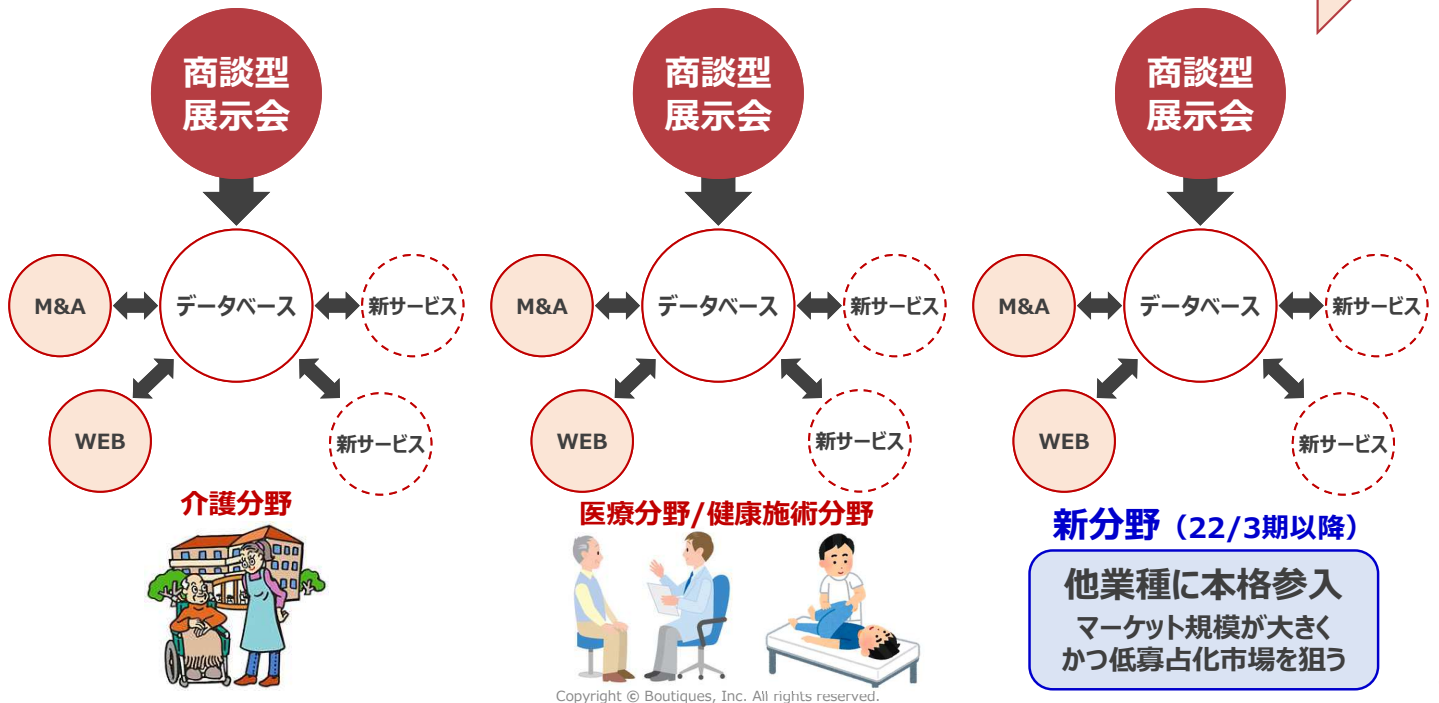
商談型
展示会

M&A
データベース
新サービス
WEB
新サービス

介護分野

商談型
展示会

M&A
データベース
新サービス
WEB
新サービス

医療分野/健康施術分野

商談型
展示会

M&A
データベース
新サービス
WEB
新サービス

新分野（22/3期以降）

他業種に本格参入
マーケット規模が大きく
かつ低寡占化市場を狙う

Copyright © Boutiques, Inc. All rights reserved.